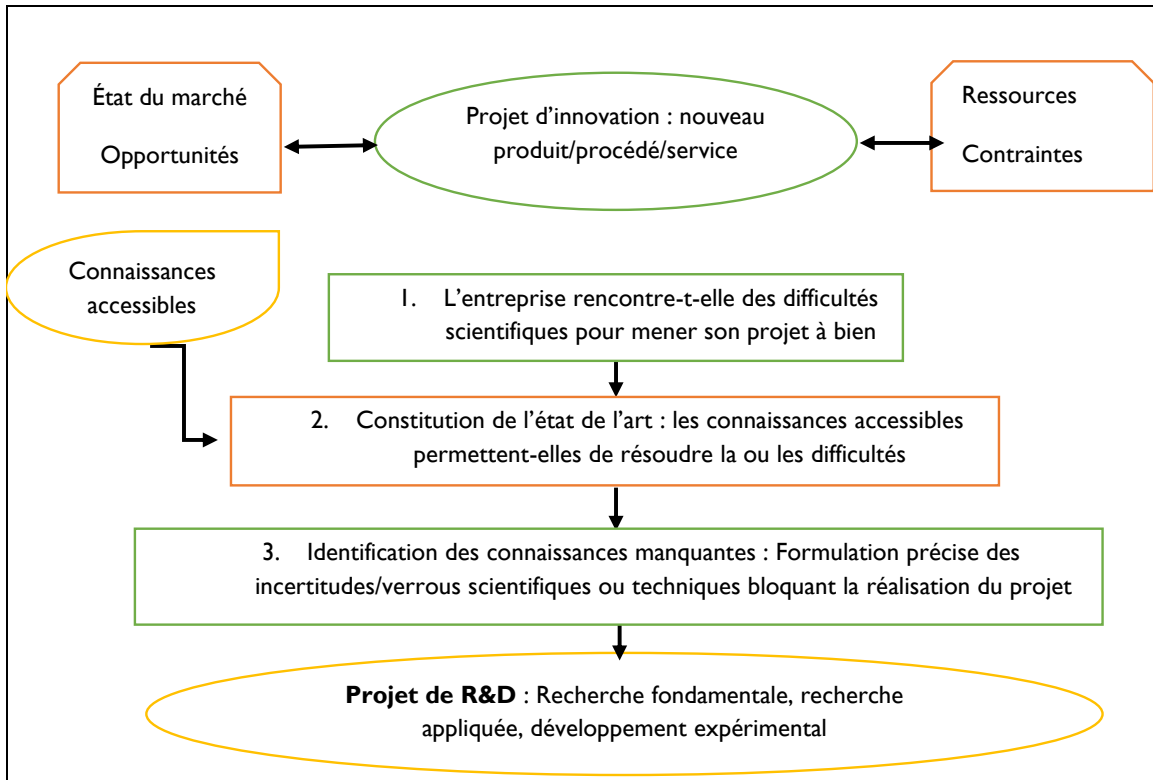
État du marché

Opportunités

Projet d'innovation : nouveau produit/procédé/service

Ressources

Contraintes

Connaissances accessibles

1. L'entreprise rencontre-t-elle des difficultés scientifiques pour mener son projet à bien

2. Constitution de l'état de l'art : les connaissances accessibles permettent-elles de résoudre la ou les difficultés

3. Identification des connaissances manquantes : Formulation précise des incertitudes/verrous scientifiques ou techniques bloquant la réalisation du projet

**Projet de R&D** : Recherche fondamentale, recherche appliquée, développement expérimental